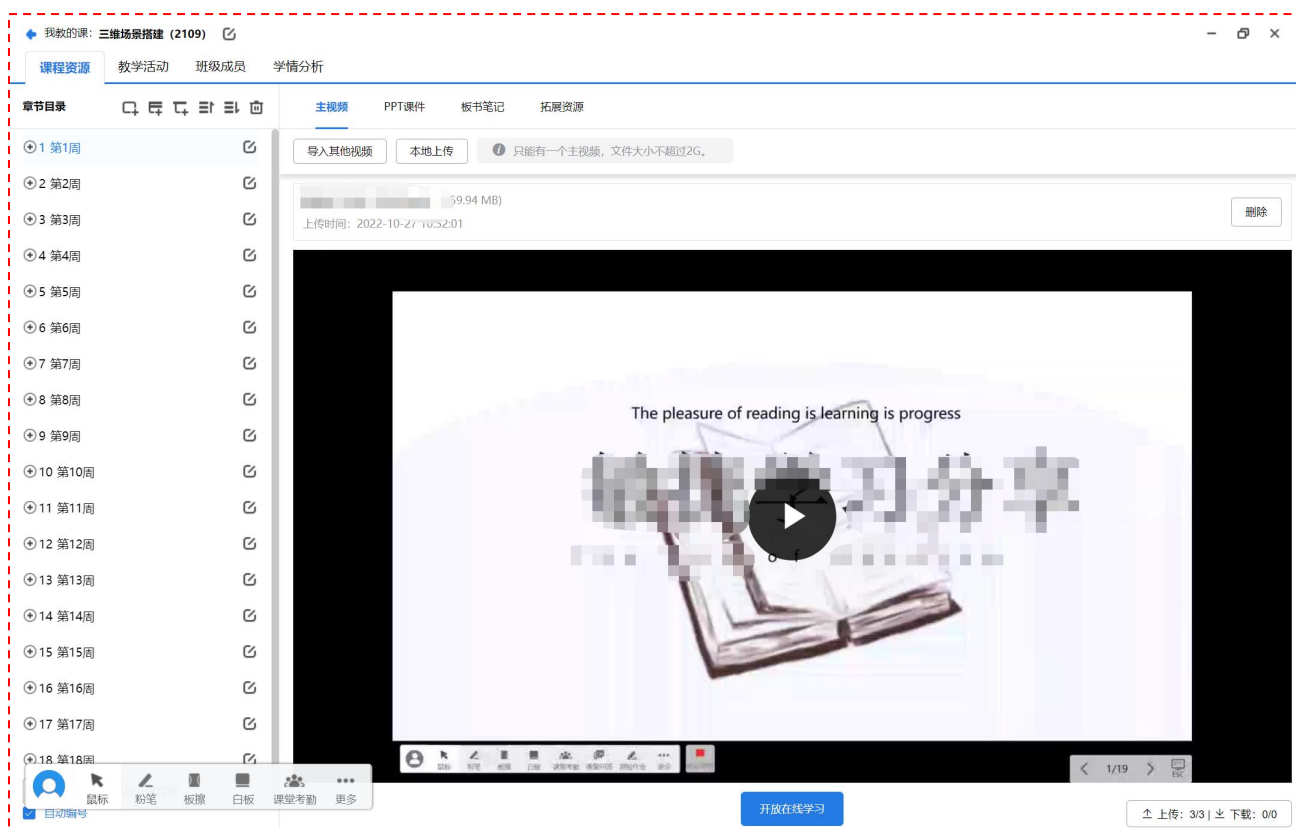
我教的课：三维场景搭建（2109）

课程资源　教学活动　班级成员　学情分析

章节目录

主视频　PPT课件　板书笔记　拓展资源

1 第1周
2 第2周
3 第3周
4 第4周
5 第5周
6 第6周
7 第7周
8 第8周
9 第9周
10 第10周
11 第11周
12 第12周
13 第13周
14 第14周
15 第15周
16 第16周
17 第17周
18 第18周

导入其他视频　本地上传　只能有一个主视频，文件大小不超过2G。

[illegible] (59.94 MB)
上传时间：2022-10-27 10:52:01

删除

The pleasure of reading is learning is progress

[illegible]

鼠标 粉笔 板擦 白板 课堂考勤 课堂问答 课堂作业 更多

1/19

ESC

鼠标　粉笔　板擦　白板　课堂考勤　更多

自动编号

开放在线学习

上传：3/3 | 下载：0/0